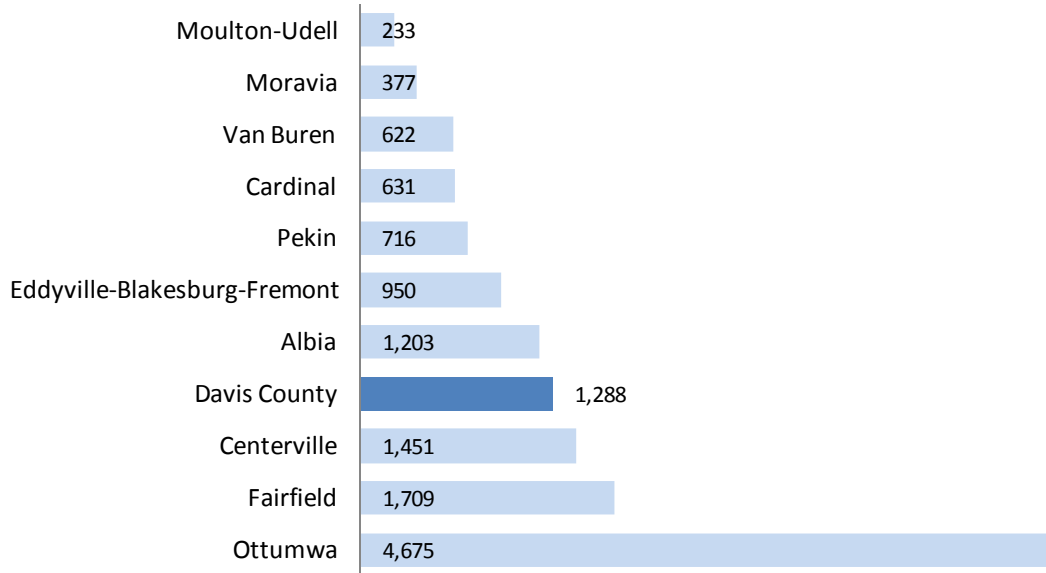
| | |
|---|---|
| Moulton-Udell | 233 |
| Moravia | 377 |
| Van Buren | 622 |
| Cardinal | 631 |
| Pekin | 716 |
| Eddyville-Blakesburg-Fremont | 950 |
| Albia | 1,203 |
| Davis County | 1,288 |
| Centerville | 1,451 |
| Fairfield | 1,709 |
| Ottumwa | 4,675 |